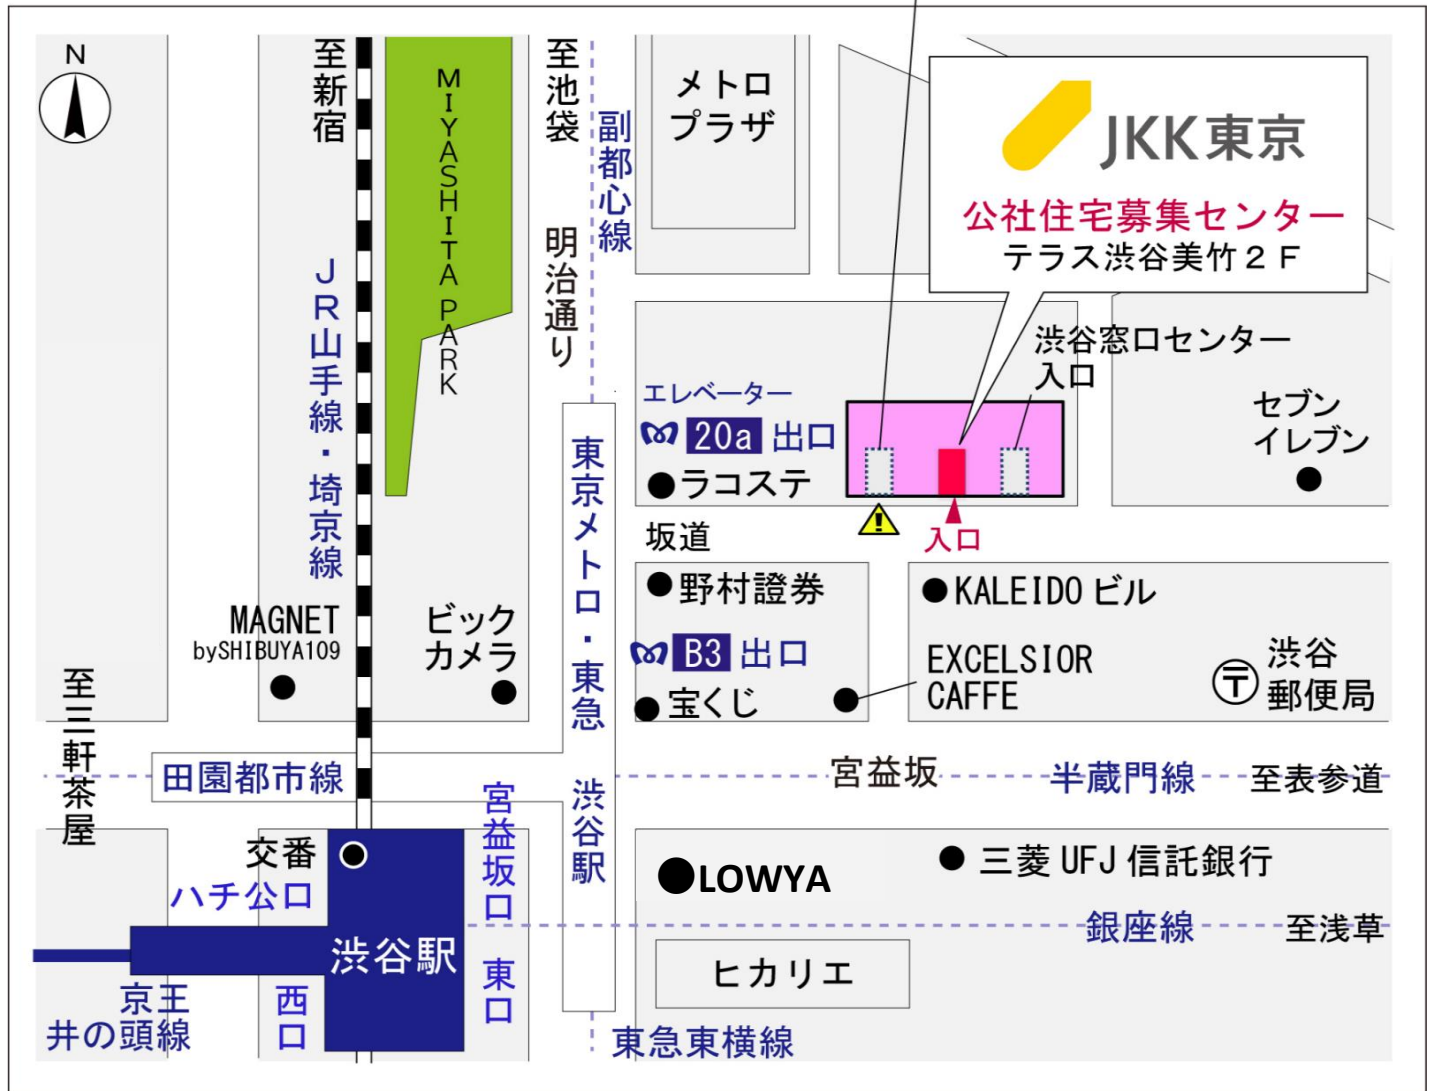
N

至新宿

MIYASHITA PARK

至池袋

副都心線

明治通り

メトロプラザ

JKK東京

公社住宅募集センター
テラス渋谷美竹２Ｆ

渋谷窓口センター入口

JR山手線・埼京線

エレベーター

20a 出口

●ラコステ

セブンイレブン

入口

坂道

東京メトロ・東急

●野村證券

●KALEIDO ビル

MAGNET
bySHIBUYA109

ビックカメラ

B3 出口

●宝くじ

EXCELSIOR CAFFE

渋谷郵便局

至三軒茶屋

田園都市線

宮益坂

半蔵門線

至表参道

渋谷駅

交番

ハチ公口

宮益坂口

●LOWYA

● 三菱 UFJ 信託銀行

銀座線

至浅草

渋谷駅

東口

ヒカリエ

京王井の頭線

西口

東急東横線